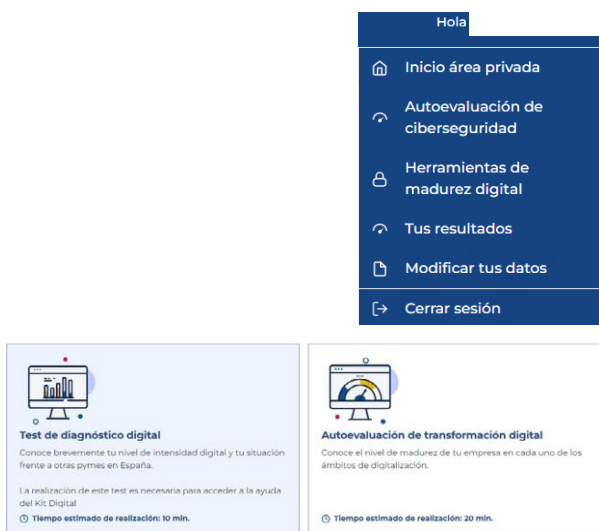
Hola

Inicio área privada

Autoevaluación de ciberseguridad

Herramientas de madurez digital

Tus resultados

Modificar tus datos

Cerrar sesión

Test de diagnóstico digital

Conoce brevemente tu nivel de intensidad digital y tu situación frente a otras pymes en España.

La realización de este test es necesaria para acceder a la ayuda del Kit Digital

Tiempo estimado de realización: 10 min.

Autoevaluación de transformación digital

Conoce el nivel de madurez de tu empresa en cada uno de los ámbitos de digitalización.

Tiempo estimado de realización: 20 min.